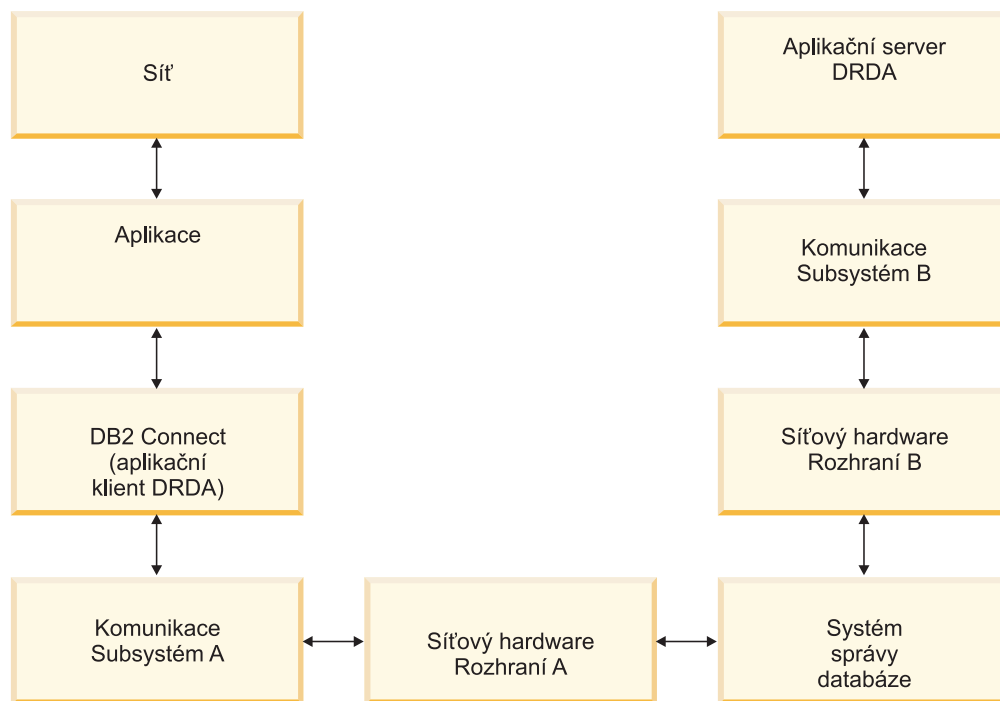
Síť

Aplikace

DB2 Connect (aplikační klient DRDA)

Komunikace Subsystém A

Síťový hardware Rozhraní A

Aplikační server DRDA

Komunikace Subsystém B

Síťový hardware Rozhraní B

Systém správy databáze